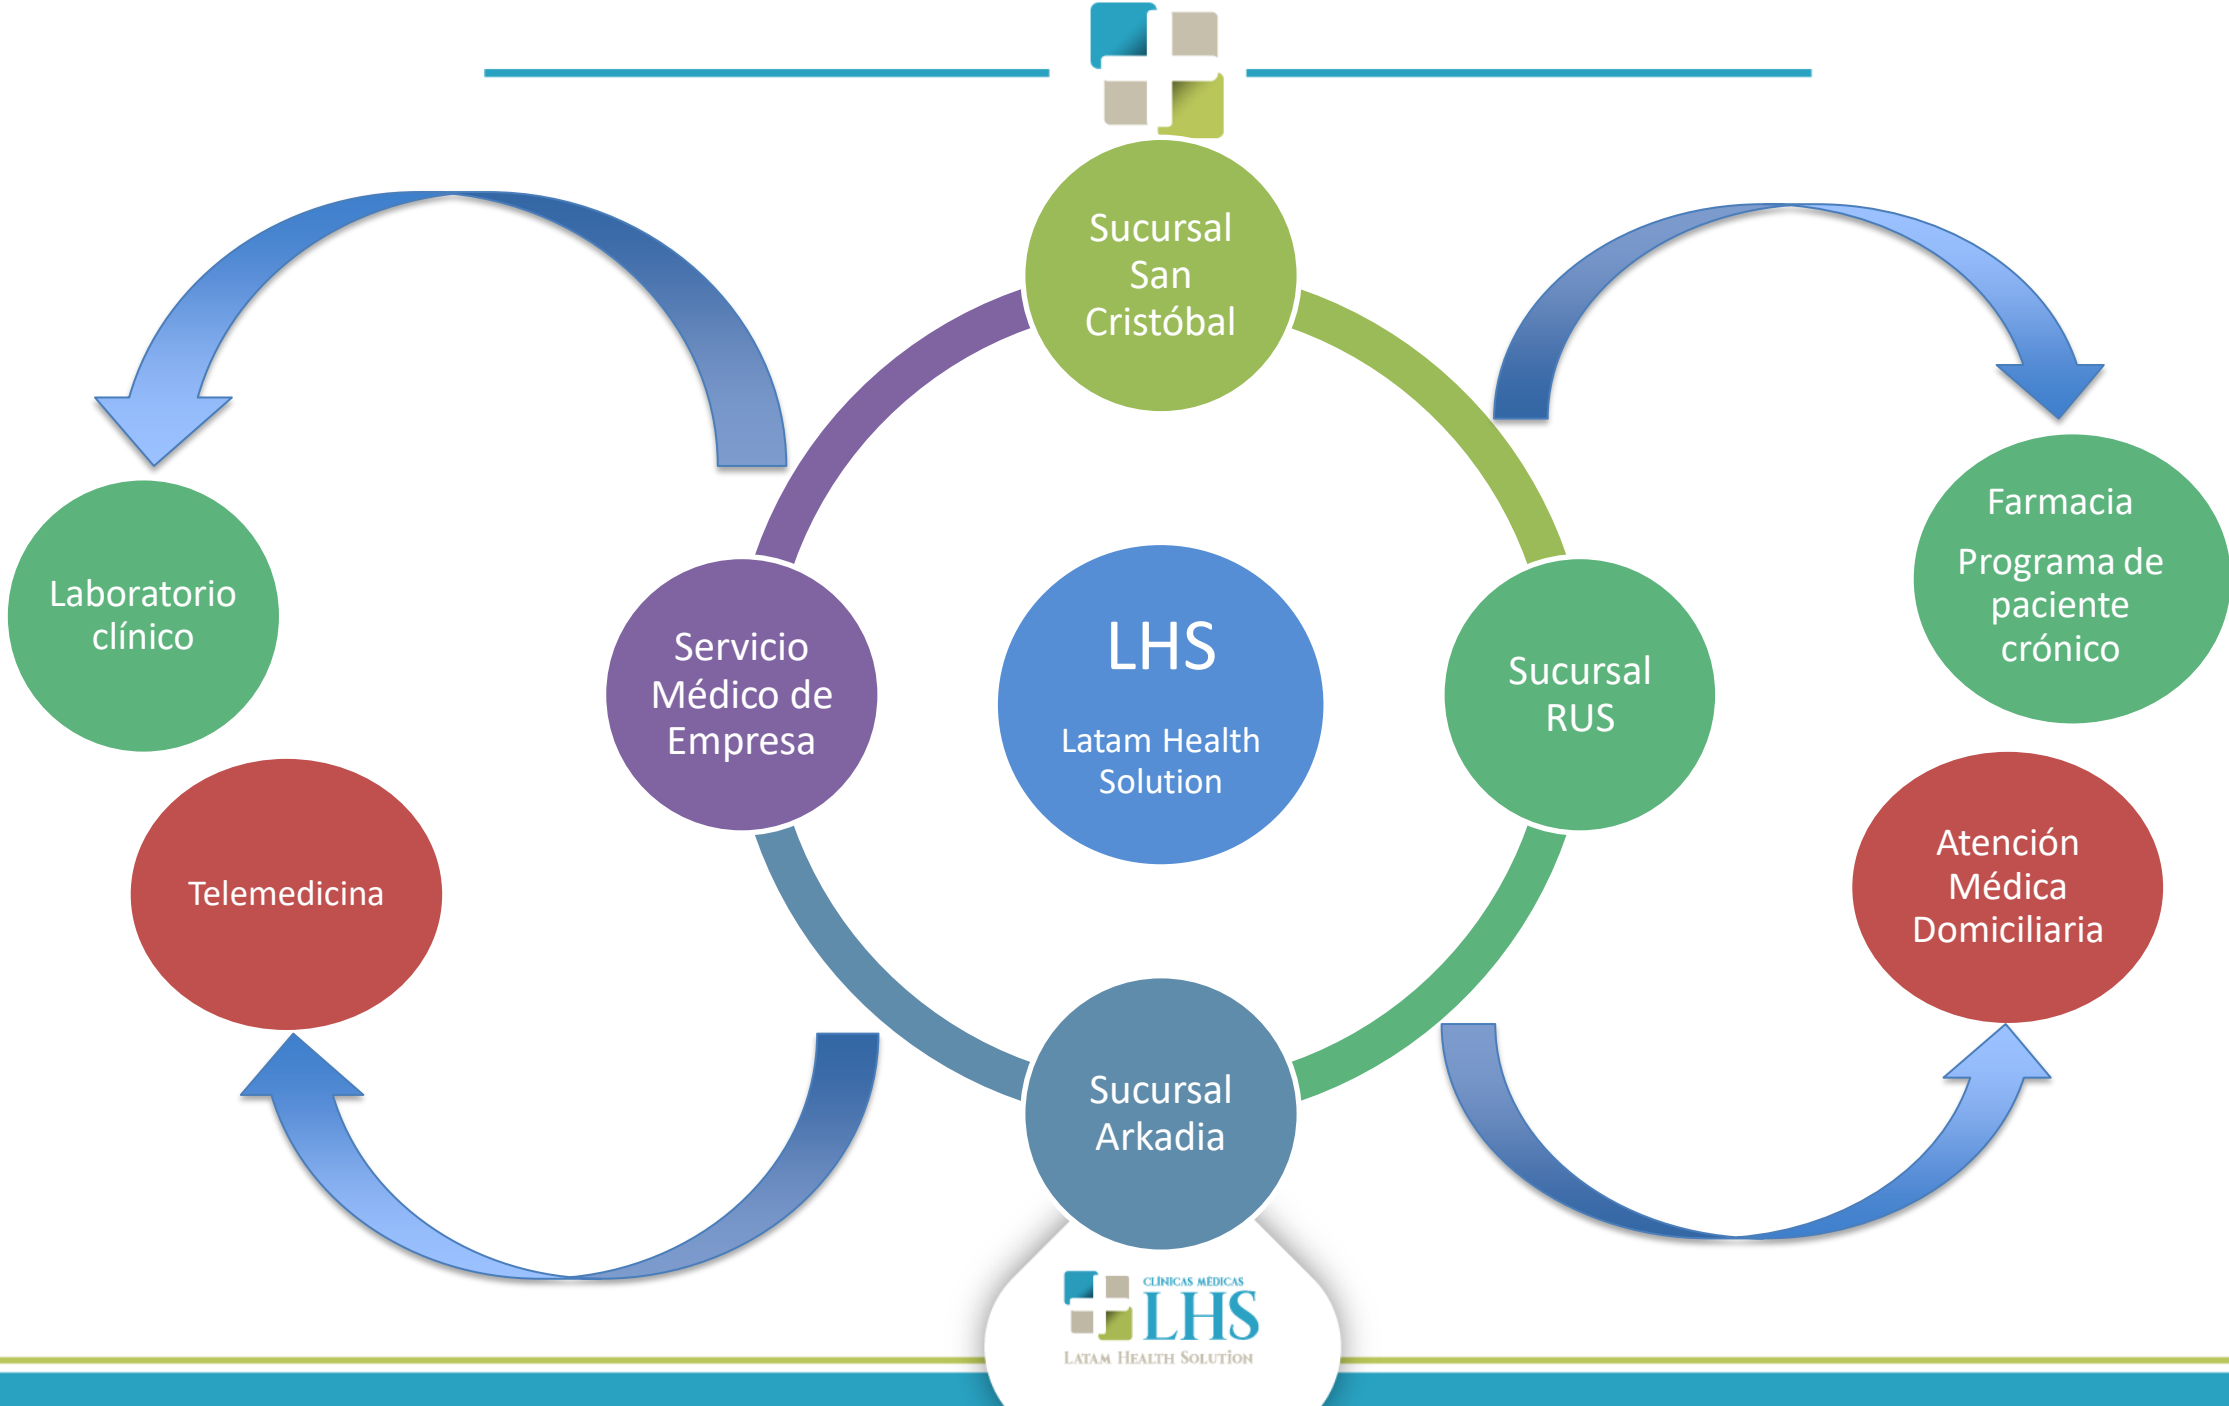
Sucursal San Cristóbal

Laboratorio clínico

Servicio Médico de Empresa

LHS

Latam Health Solution

Sucursal RUS

Farmacia

Programa de paciente crónico

Telemedicina

Atención Médica Domiciliaria

Sucursal Arkadia

CLINICAS MÉDICAS
LHS
LATAM HEALTH SOLUTION